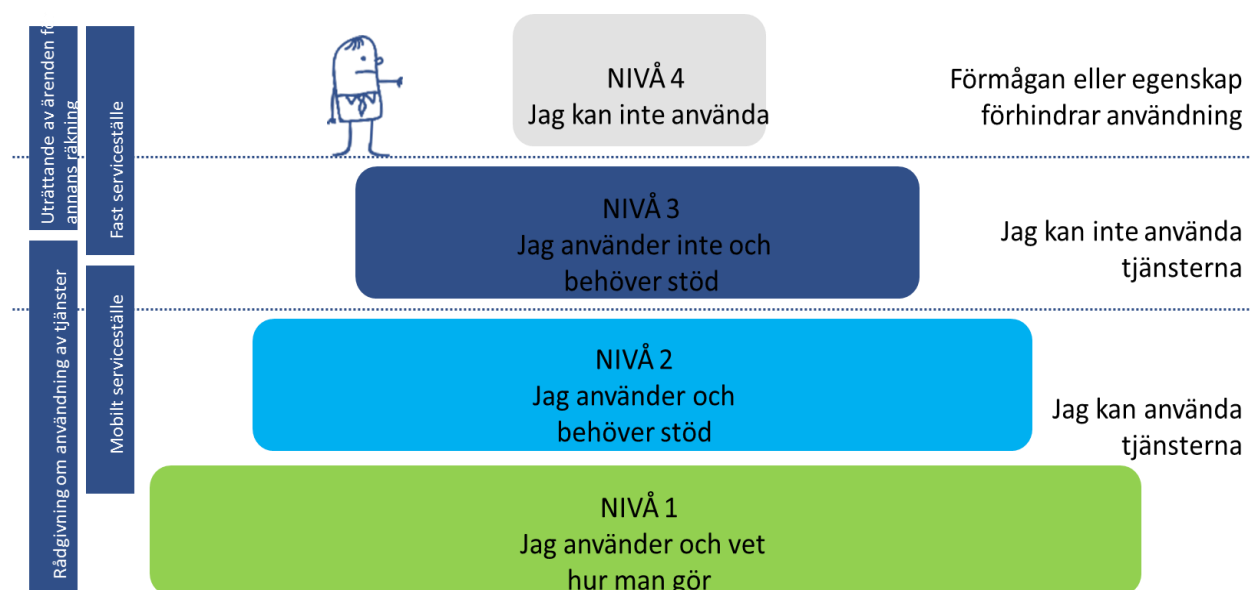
Uträttande av ärenden f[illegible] annans räkning

Fast serviceställe

Rådgivning om användning av tjänster

Mobilt serviceställe

NIVÅ 4
Jag kan inte använda

Förmågan eller egenskap förhindrar användning

NIVÅ 3
Jag använder inte och behöver stöd

Jag kan inte använda tjänsterna

NIVÅ 2
Jag använder och behöver stöd

Jag kan använda tjänsterna

NIVÅ 1
Jag använder och vet hur man gör